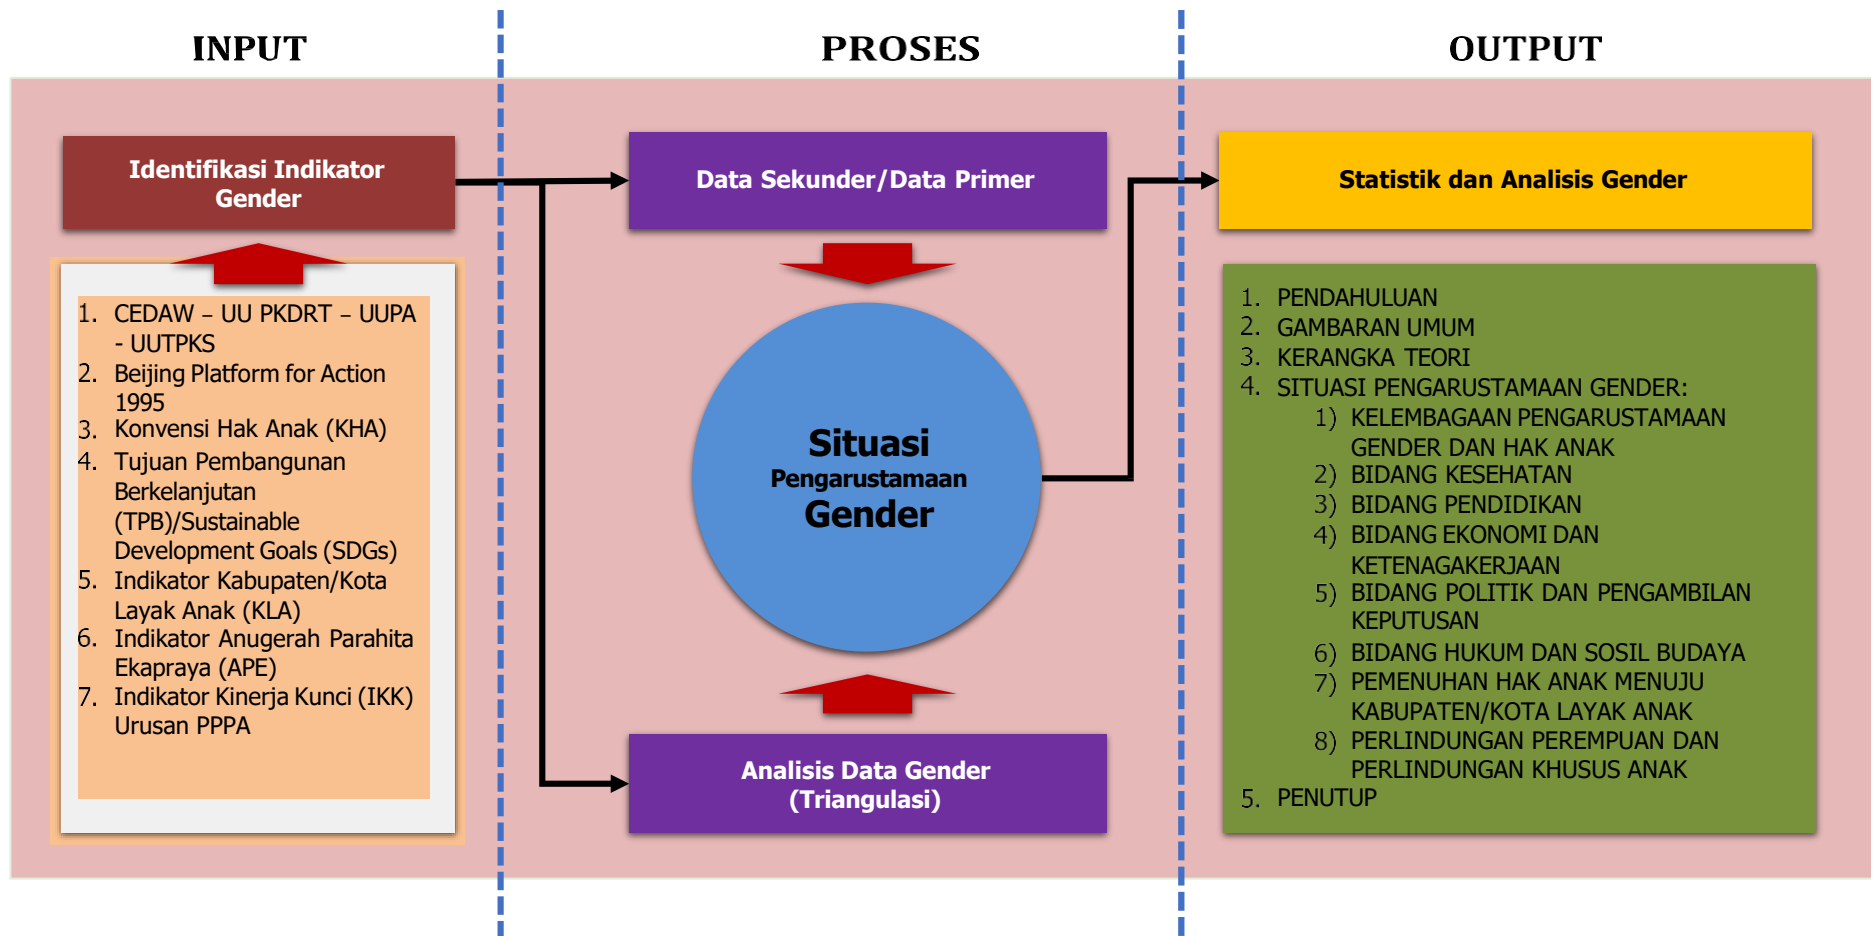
INPUT

PROSES

OUTPUT

Identifikasi Indikator Gender

1. CEDAW – UU PKDRT – UUPA - UUTPKS
2. Beijing Platform for Action 1995
3. Konvensi Hak Anak (KHA)
4. Tujuan Pembangunan Berkelanjutan (TPB)/Sustainable Development Goals (SDGs)
5. Indikator Kabupaten/Kota Layak Anak (KLA)
6. Indikator Anugerah Parahita Ekapraya (APE)
7. Indikator Kinerja Kunci (IKK) Urusan PPPA

Data Sekunder/Data Primer

Situasi Pengarustamaan Gender

Analisis Data Gender (Triangulasi)

Statistik dan Analisis Gender

1. PENDAHULUAN
2. GAMBARAN UMUM
3. KERANGKA TEORI
4. SITUASI PENGARUSTAMAAN GENDER:
1) KELEMBAGAAN PENGARUSTAMAAN GENDER DAN HAK ANAK
2) BIDANG KESEHATAN
3) BIDANG PENDIDIKAN
4) BIDANG EKONOMI DAN KETENAGAKERJAAN
5) BIDANG POLITIK DAN PENGAMBILAN KEPUTUSAN
6) BIDANG HUKUM DAN SOSIL BUDAYA
7) PEMENUHAN HAK ANAK MENUJU KABUPATEN/KOTA LAYAK ANAK
8) PERLINDUNGAN PEREMPUAN DAN PERLINDUNGAN KHUSUS ANAK
5. PENUTUP